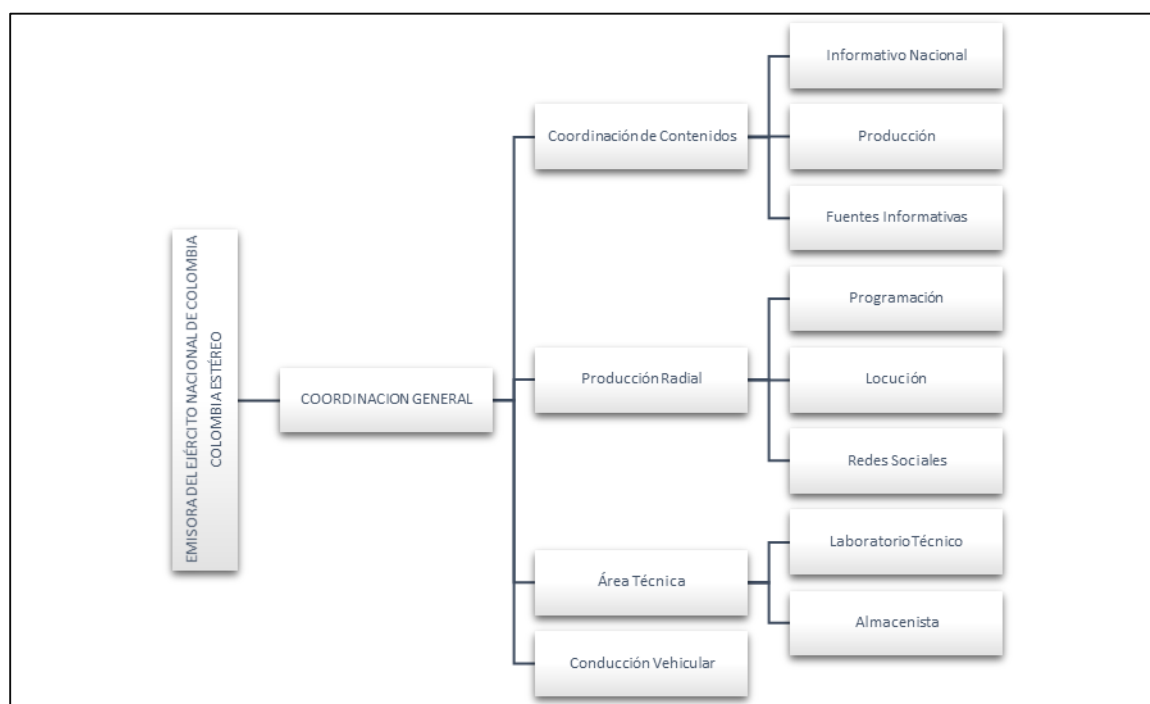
EMISORA DEL EJÉRCITO NACIONAL DE COLOMBIA
COLOMBIA ESTÉREO

COORDINACION GENERAL

Coordinación de Contenidos

Informativo Nacional

Producción

Fuentes Informativas

Producción Radial

Programación

Locución

Redes Sociales

Área Técnica

Laboratorio Técnico

Almacenista

Conducción Vehicular